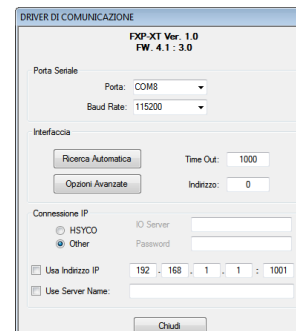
DRIVER DI COMUNICAZIONE

FXP-XT Ver. 1.0
FW. 4.1 : 3.0

Porta Seriale
Porta: COM8
Baud Rate: 115200

Interfaccia
Ricerca Automatica
Time Out: 1000
Opzioni Avanzate
Indirizzo: 0

Connessione IP
HSYCO
Other
IO Server
Password

Usa Indirizzo IP 192 . 168 . 1 . 1 : 1001
Use Server Name:

Chiudi